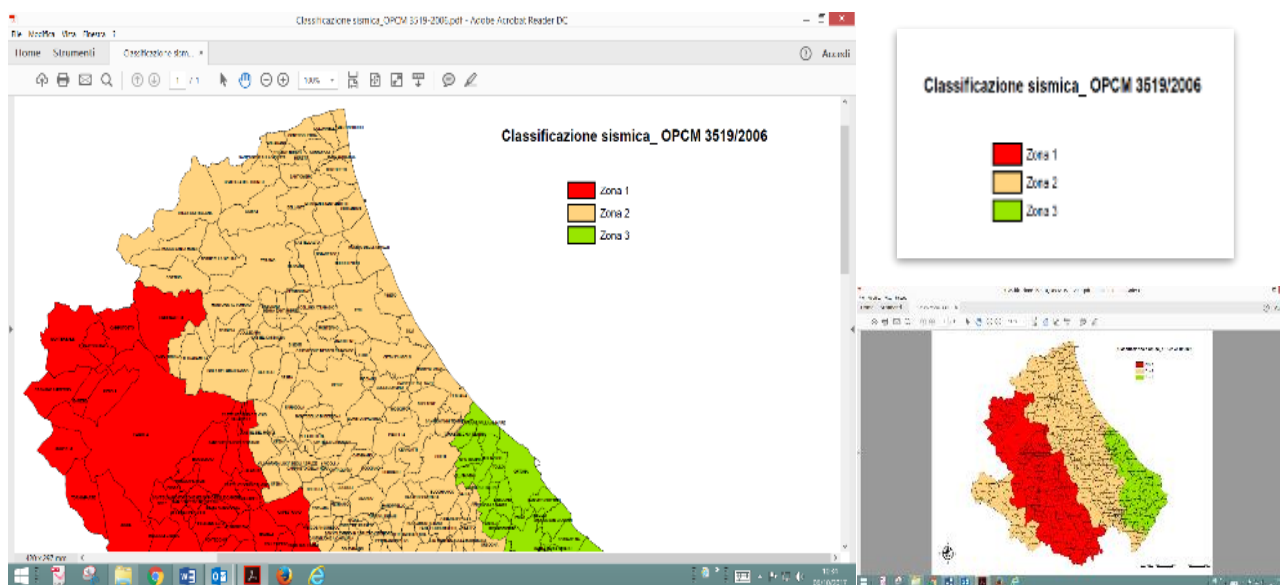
Classificazione sismica_OPCM 3519-2006.pdf - Adobe Acrobat Reader DC

File Modifica Vista Finestra ?

Home Strumenti Classificazione sism... ×

Accedi

1 / 1

100%

Classificazione sismica_ OPCM 3519/2006

Zona 1

Zona 2

Zona 3

Classificazione sismica_ OPCM 3519/2006

Zona 1

Zona 2

Zona 3